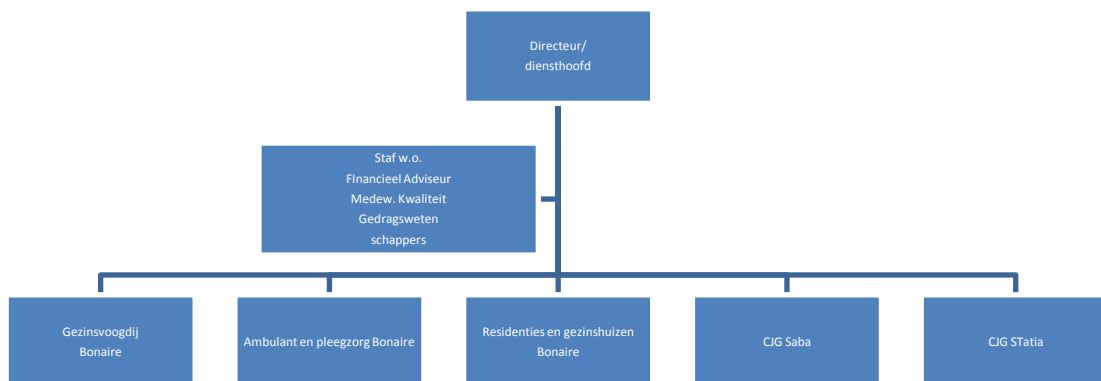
Directeur/
diensthoofd

Staf w.o.
FInancieel Adviseur
Medew. Kwaliteit
Gedragsweten
schappers

Gezinsvoogdij
Bonaire

Ambulant en pleegzorg Bonaire

Residenties en gezinshuizen
Bonaire

CJG Saba

CJG STatia